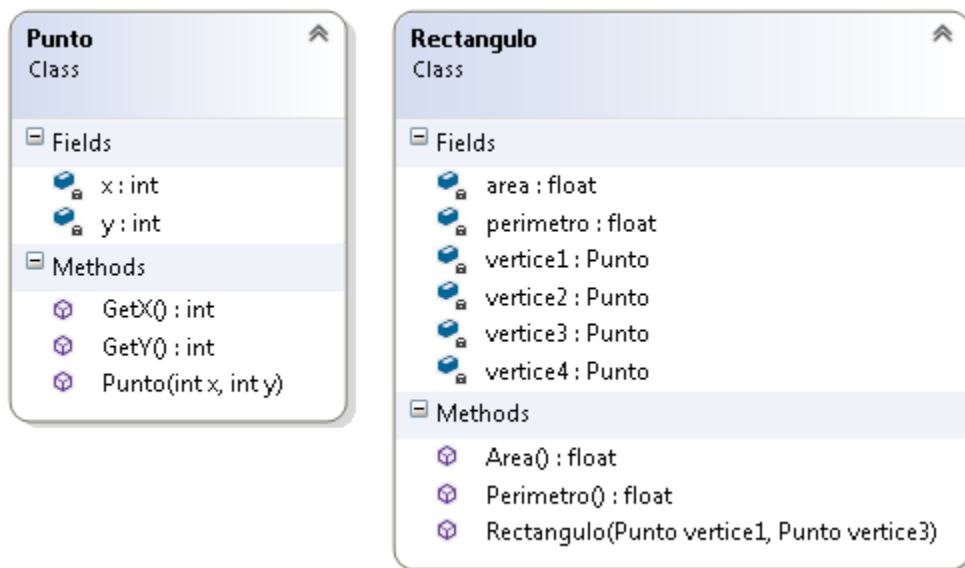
Punto
Class

Fields
x : int
y : int

Methods
GetX() : int
GetY() : int
Punto(int x, int y)

Rectangulo
Class

Fields
area : float
perimetro : float
vertice1 : Punto
vertice2 : Punto
vertice3 : Punto
vertice4 : Punto

Methods
Area() : float
Perimetro() : float
Rectangulo(Punto vertice1, Punto vertice3)